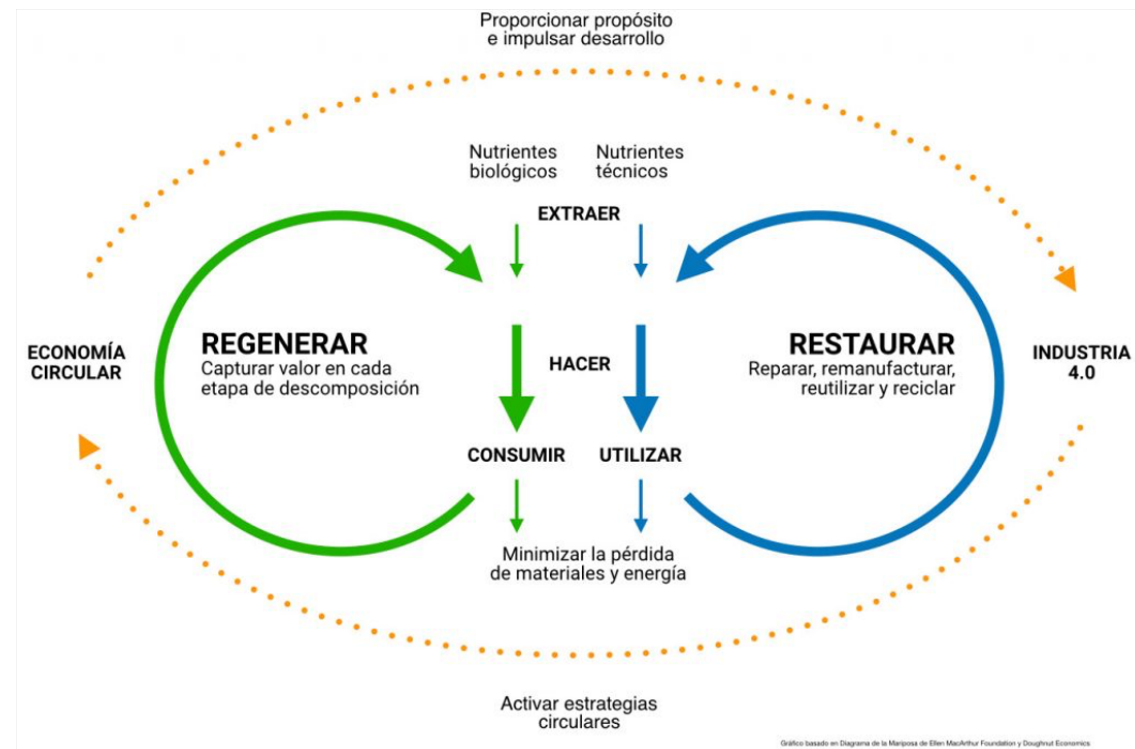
Proporcionar propósito e impulsar desarrollo

Nutrientes biológicos

Nutrientes técnicos

EXTRAER

ECONOMÍA CIRCULAR

REGENERAR
Capturar valor en cada etapa de descomposición

HACER

RESTAURAR
Reparar, remanufacturar, reutilizar y reciclar

INDUSTRIA 4.0

CONSUMIR

UTILIZAR

Minimizar la pérdida de materiales y energía

Activar estrategias circulares

Gráfico basado en Diagrama de la Mariposa de Ellen MacArthur Foundation y Doughnut Economics